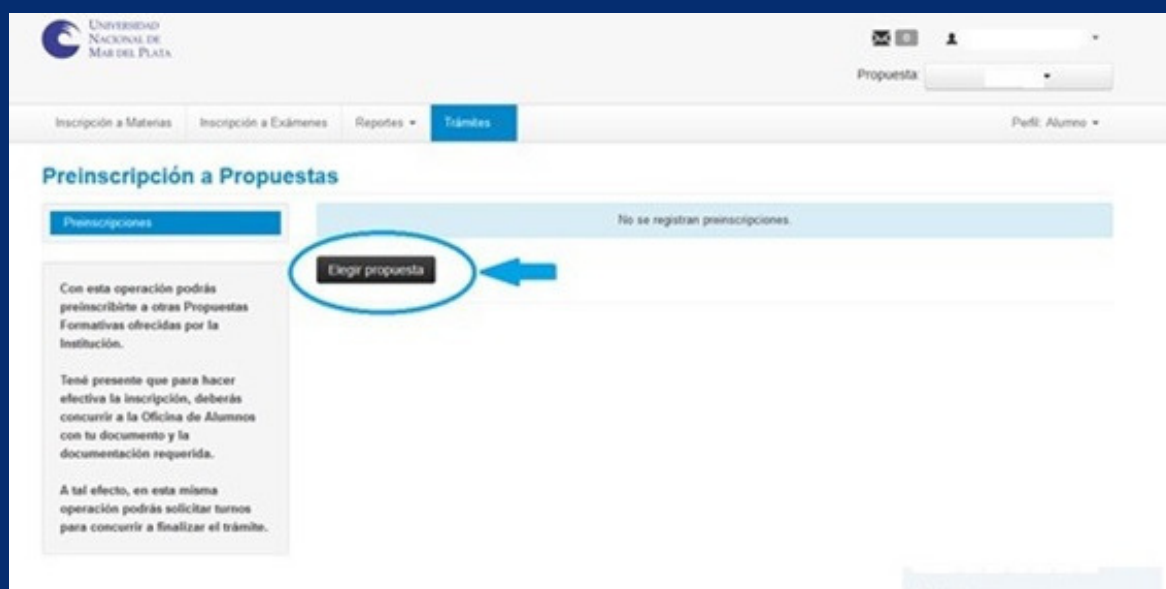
Universidad Nacional de Mar del Plata

0

Propuesta:

Inscripción a Materias | Inscripción a Exámenes | Reportes ▾ | Trámites

Perfil: Alumno ▾

Preinscripción a Propuestas

Preinscripciones

No se registran preinscripciones.

Elegir propuesta

Con esta operación podrás preinscribirte a otras Propuestas Formativas ofrecidas por la Institución.

Tené presente que para hacer efectiva la inscripción, deberás concurrir a la Oficina de Alumnos con tu documento y la documentación requerida.

A tal efecto, en esta misma operación podrás solicitar turnos para concurrir a finalizar el trámite.